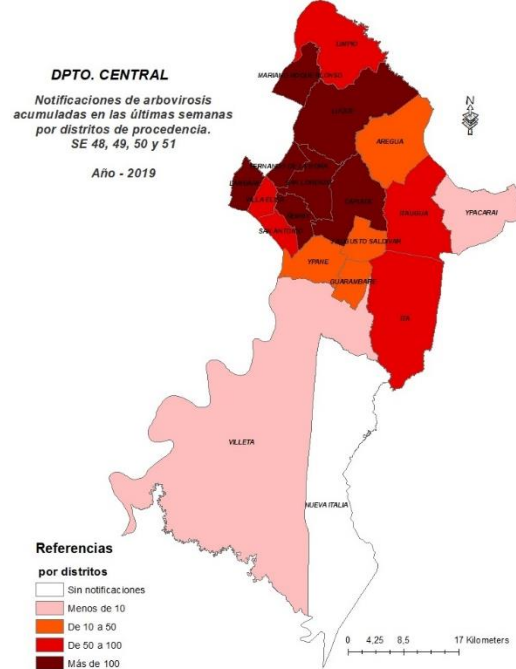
DPTO. CENTRAL

Notificaciones de arbovirosis acumuladas en las últimas semanas por distritos de procedencia. SE 48, 49, 50 y 51

Año - 2019

LIMPIO

MARIANO ROQUE ALONSO

LUQUE

AREGUA

YPACARAI

ITAUGUA

CAPIATA

J. AUGUSTO SALDIVAR

YPANE

GUARAMBARE

ITA

VILLA ELISA

SAN ANTONIO

VILLETA

NUEVA ITALIA

N

Referencias

por distritos

Sin notificaciones

Menos de 10

De 10 a 50

De 50 a 100

Más de 100

0 4,25 8,5 17 Kilometers